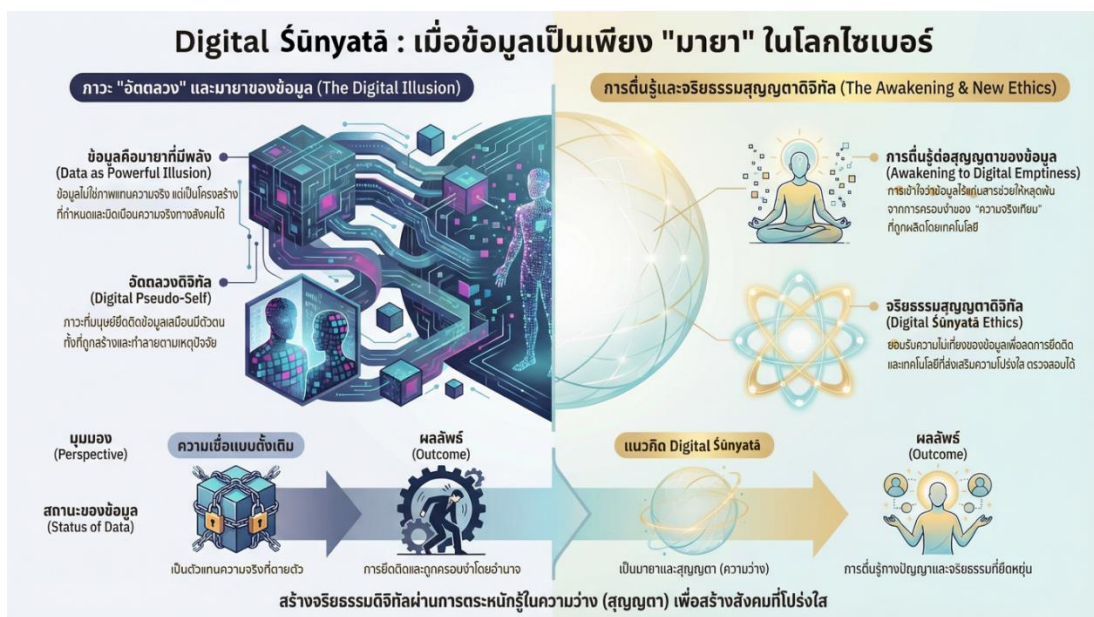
Digital Śūnyatā : เมื่อข้อมูลเป็นเพียง "มายา" ในโลกไซเบอร์

ภาวะ "อัตตลวง" และมายาของข้อมูล (The Digital Illusion)

การตื่นรู้และจริยธรรมสุญญตาดิจิทัล (The Awakening & New Ethics)

ข้อมูลคือมายาที่มีพลัง
(Data as Powerful Illusion)
ข้อมูลไม่ใช่ภาพแทนความจริง แต่เป็นโครงสร้างที่กำหนดและบิดเบือนความจริงทางสังคมได้

อัตตลวงดิจิทัล
(Digital Pseudo-Self)
ภาวะที่มนุษย์ยึดติดข้อมูลเสมือนมีตัวตน ทั้งที่ถูกสร้างและทำลายตามเหตุปัจจัย

การตื่นรู้ต่อสุญญตาของข้อมูล
(Awakening to Digital Emptiness)
การเข้าใจว่าข้อมูลไร้แก่นสารช่วยให้หลุดพ้นจากการครอบงำของ "ความจริงเทียม" ที่ถูกผลิตโดยเทคโนโลยี

จริยธรรมสุญญตาดิจิทัล
(Digital Śūnyatā Ethics)
ยอมรับความไม่เที่ยงของข้อมูลเพื่อลดการยึดติด และเทคโนโลยีที่ส่งเสริมความโปร่งใส ตรวจสอบได้

มุมมอง
(Perspective)

ความเชื่อแบบดั้งเดิม

ผลลัพธ์
(Outcome)

แนวคิด Digital Śūnyatā

ผลลัพธ์
(Outcome)

สถานะของข้อมูล
(Status of Data)

เป็นตัวแทนความจริงที่ตายตัว

การยึดติดและถูกครอบงำโดยอำนาจ

เป็นมายาและสุญญตา (ความว่าง)

การตื่นรู้ทางปัญญาและจริยธรรมที่ยืดหยุ่น

สร้างจริยธรรมดิจิทัลผ่านการตระหนักรู้ในความว่าง (สุญญตา) เพื่อสร้างสังคมที่โปร่งใส